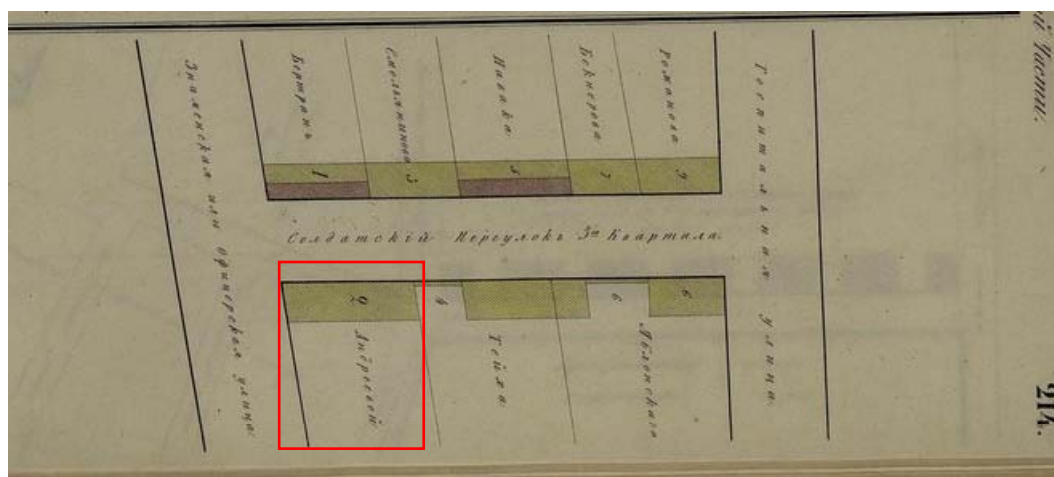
й Части.

214.

Госпитальная улица.

Знаменская или Офицерская улица

Солдатскій Переулокъ 3го Квартала.

Бертрана

Смолянинова

Шишкин

Бекнерова

Ромашова

1

3

5

7

9

Андреевой

Тейхъ

Ясенскаго

2

4

6

8